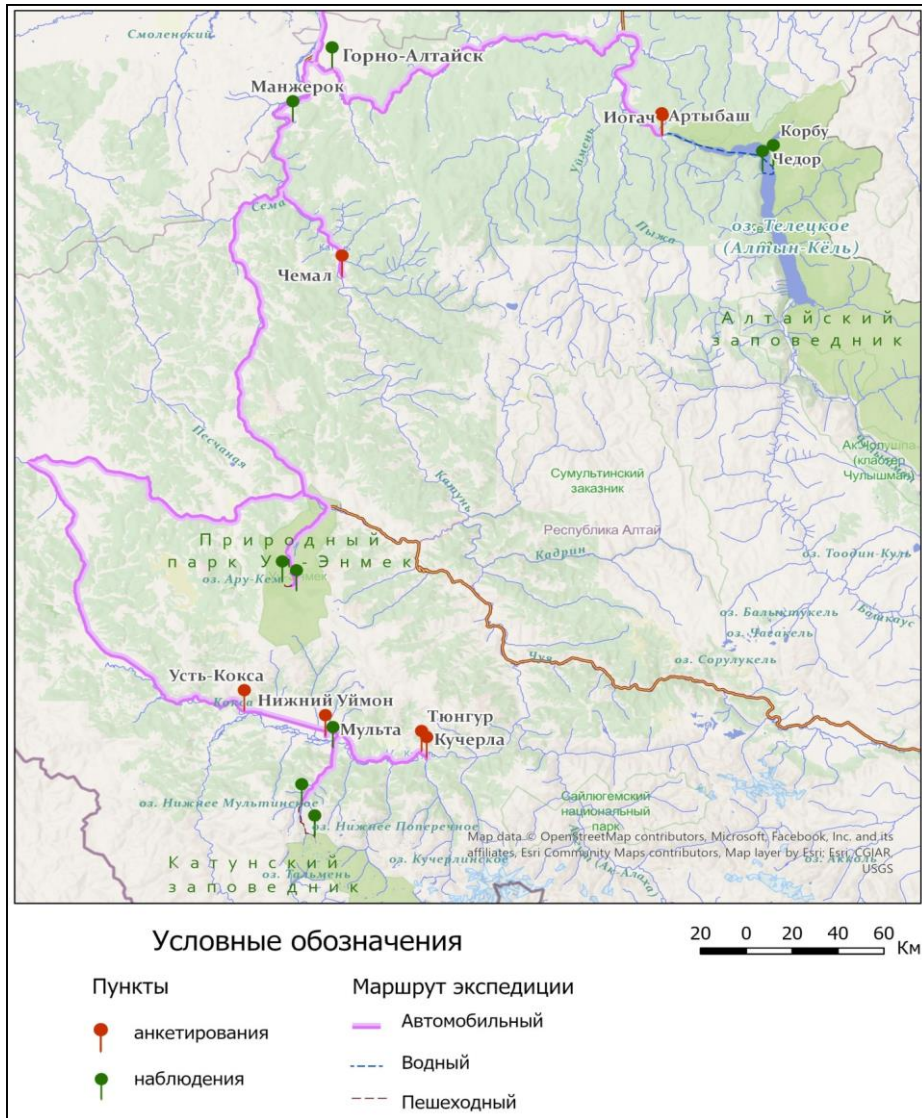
Смоленский
Горно-Алтайск
Манжерок
Иогач
Артыбаш
Корбу
Чедор
Урмень
Сема
оз. Телецкое
(Алтын-Кёль)
Пыжа
Чемал
Алтайский
заповедник
Песчаная
Катунь
Сумультинский
заказник
Ак-Кёль
(кластер
Чулышман)
Республика Алтай
Природный
парк Уч-Энмек
оз. Ару-Кем
Кадрин
оз. Тоодин-Куль
оз. Балыктукель
оз. Чагакель
Башкаус
Чуя
оз. Сорулукель
Усть-Кокса
Кокса
Нижний Уймон
Мульта
Тюнгур
Кучерла
оз. Нижнее Мультинское
оз. Нижнее Поперечное
Сайлюгемский
национальный
парк
оз. Кучерлинское
Ак-Алаха
оз. Акколь
Катунский
заповедник
оз. Талмень
Map data © OpenStreetMap contributors, Microsoft, Facebook, Inc. and its affiliates, Esri Community Maps contributors, Map layer by Esri; Esri; CGIAR, USGS

Условные обозначения
20 0 20 40 60 Км

Пункты
анкетирования
наблюдения

Маршрут экспедиции
Автомобильный
Водный
Пешеходный